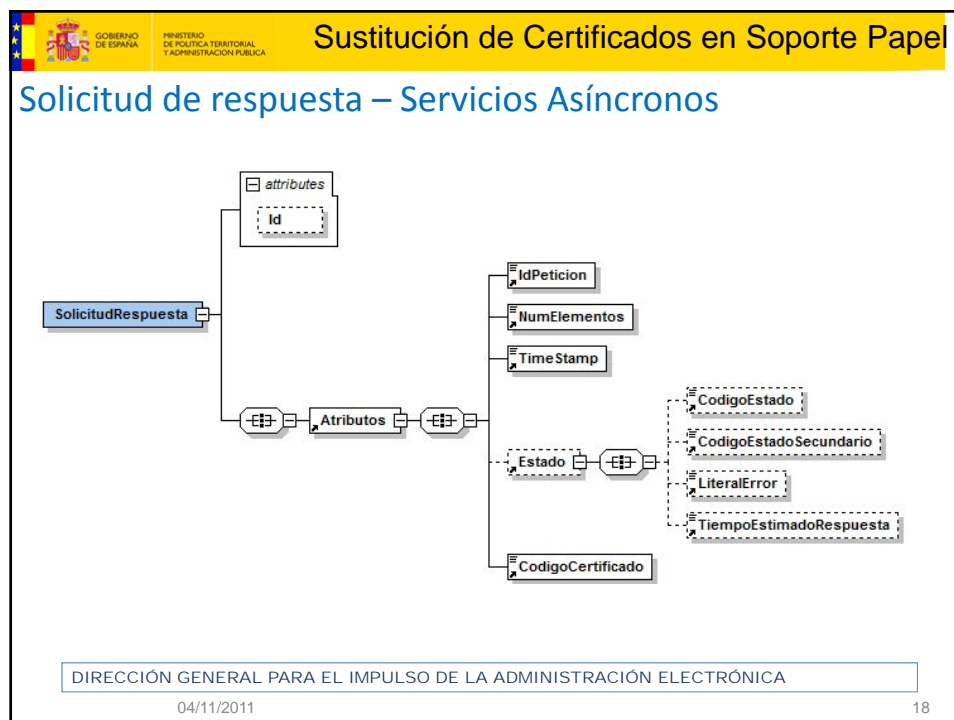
GOBIERNO DE ESPAÑA

MINISTERIO DE POLÍTICA TERRITORIAL Y ADMINISTRACIÓN PÚBLICA

Sustitución de Certificados en Soporte Papel

Solicitud de respuesta – Servicios Asíncronos

attributes

Id

SolicitudRespuesta

Atributos

IdPeticion

NumElementos

TimeStamp

Estado

CodigoEstado

CodigoEstadoSecundario

LiteralError

TiempoEstimadoRespuesta

CodigoCertificado

DIRECCIÓN GENERAL PARA EL IMPULSO DE LA ADMINISTRACIÓN ELECTRÓNICA

04/11/2011

18